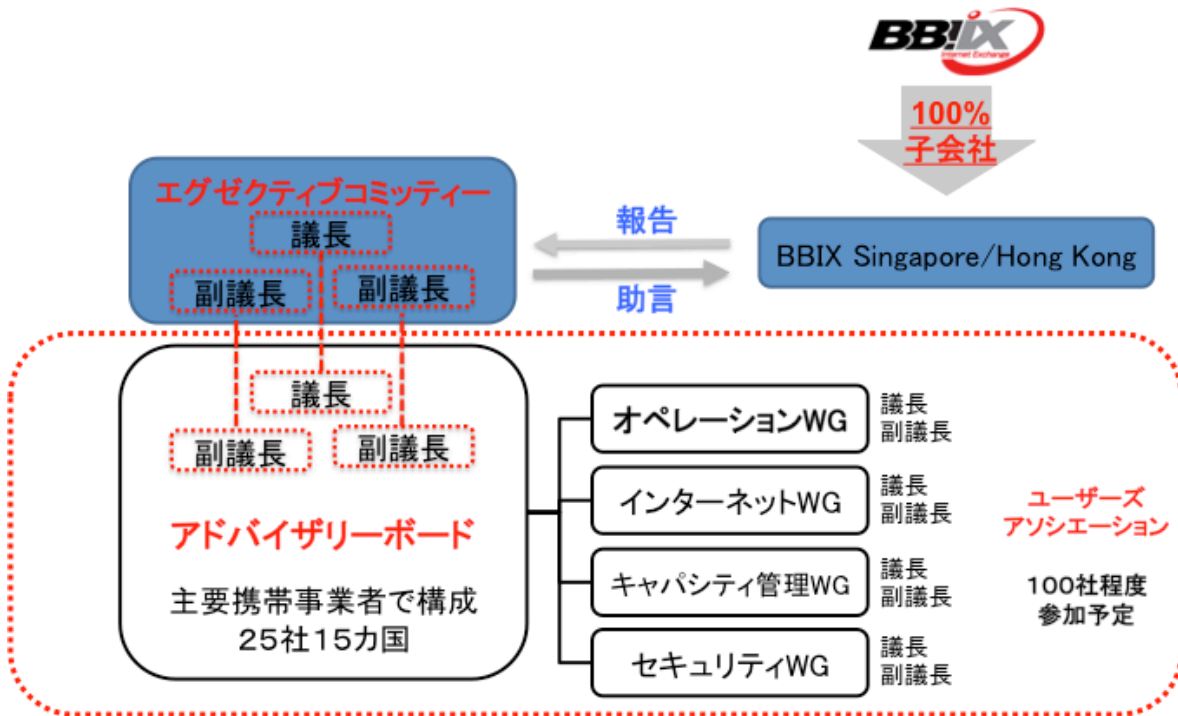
BB!IX
Internet Exchange

100%
子会社

エグゼクティブコミッティー
議長
副議長
副議長

報告
助言

BBIX Singapore/Hong Kong

議長
副議長
副議長

アドバイザリーボード

主要携帯事業者で構成
25社15カ国

オペレーションWG
議長
副議長

インターネットWG
議長
副議長

キャパシティ管理WG
議長
副議長

セキュリティWG
議長
副議長

ユーザーズ
アソシエーション

100社程度
参加予定